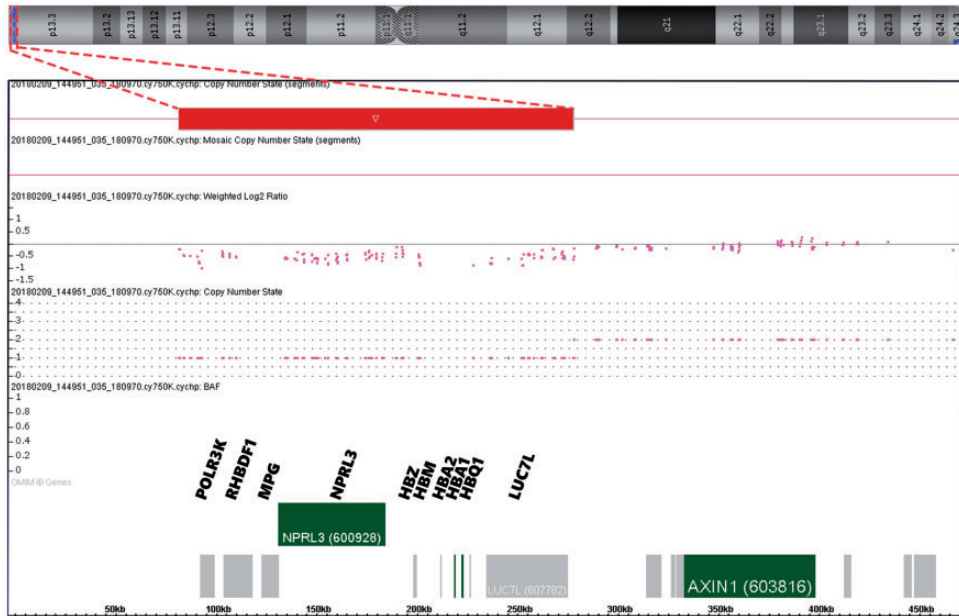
p13.3 p13.2 p13.13 p13.12 p13.11 p12.3 p12.2 p12.1 p11.2 p11.1 q11.1 q11.2 q12.1 q12.2 q21 q22.1 q22.2 q23.1 q23.2 q23.3 q24.1 q24.2 q24.3

20180209_144951_035_180970.cy750K.cychp: Copy Number State (segments)

20180209_144951_035_180970.cy750K.cychp: Mosaic Copy Number State (segments)

20180209_144951_035_180970.cy750K.cychp: Weighted Log2 Ratio

1
0.5
-0.5
-1
-1.5

20180209_144951_035_180970.cy750K.cychp: Copy Number State

4
3
2
1
0

20180209_144951_035_180970.cy750K.cychp: BAF

1
0.8
0.6
0.4
0.2
0

OMIM ® Genes

POLR3K RHBDF1 MPG NPRL3 HBZ HBM HBA2 HBA1 HBQ1 LUC7L

NPRL3 (600928)

LUC7L (607782)

AXIN1 (603816)

50kb 100kb 150kb 200kb 250kb 300kb 350kb 400kb 450kb